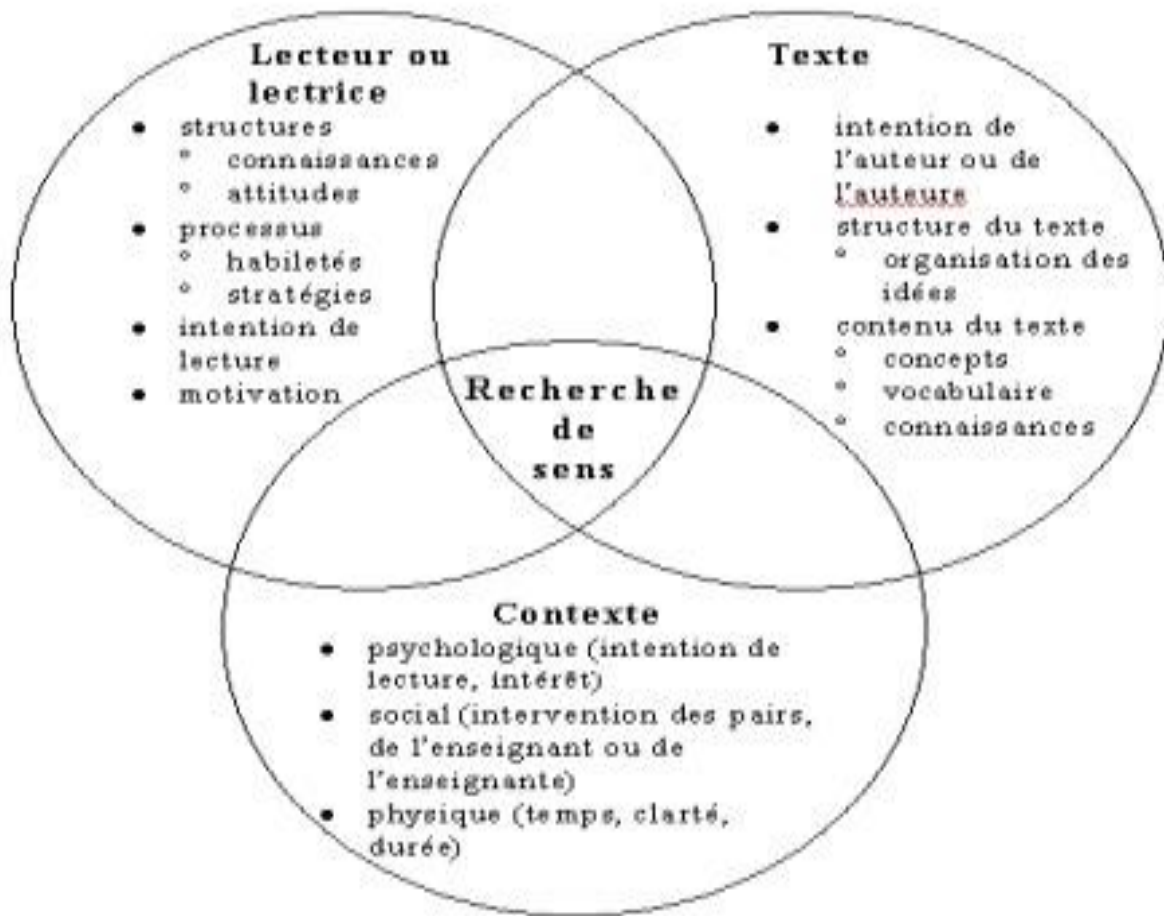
Lecteur ou lectrice
• structures
◦ connaissances
◦ attitudes
• processus
◦ habiletés
◦ stratégies
• intention de lecture
• motivation

Texte
• intention de l'auteur ou de l'auteure
• structure du texte
◦ organisation des idées
• contenu du texte
◦ concepts
◦ vocabulaire
◦ connaissances

Recherche de sens

Contexte
• psychologique (intention de lecture, intérêt)
• social (intervention des pairs, de l'enseignant ou de l'enseignante)
• physique (temps, clarté, durée)